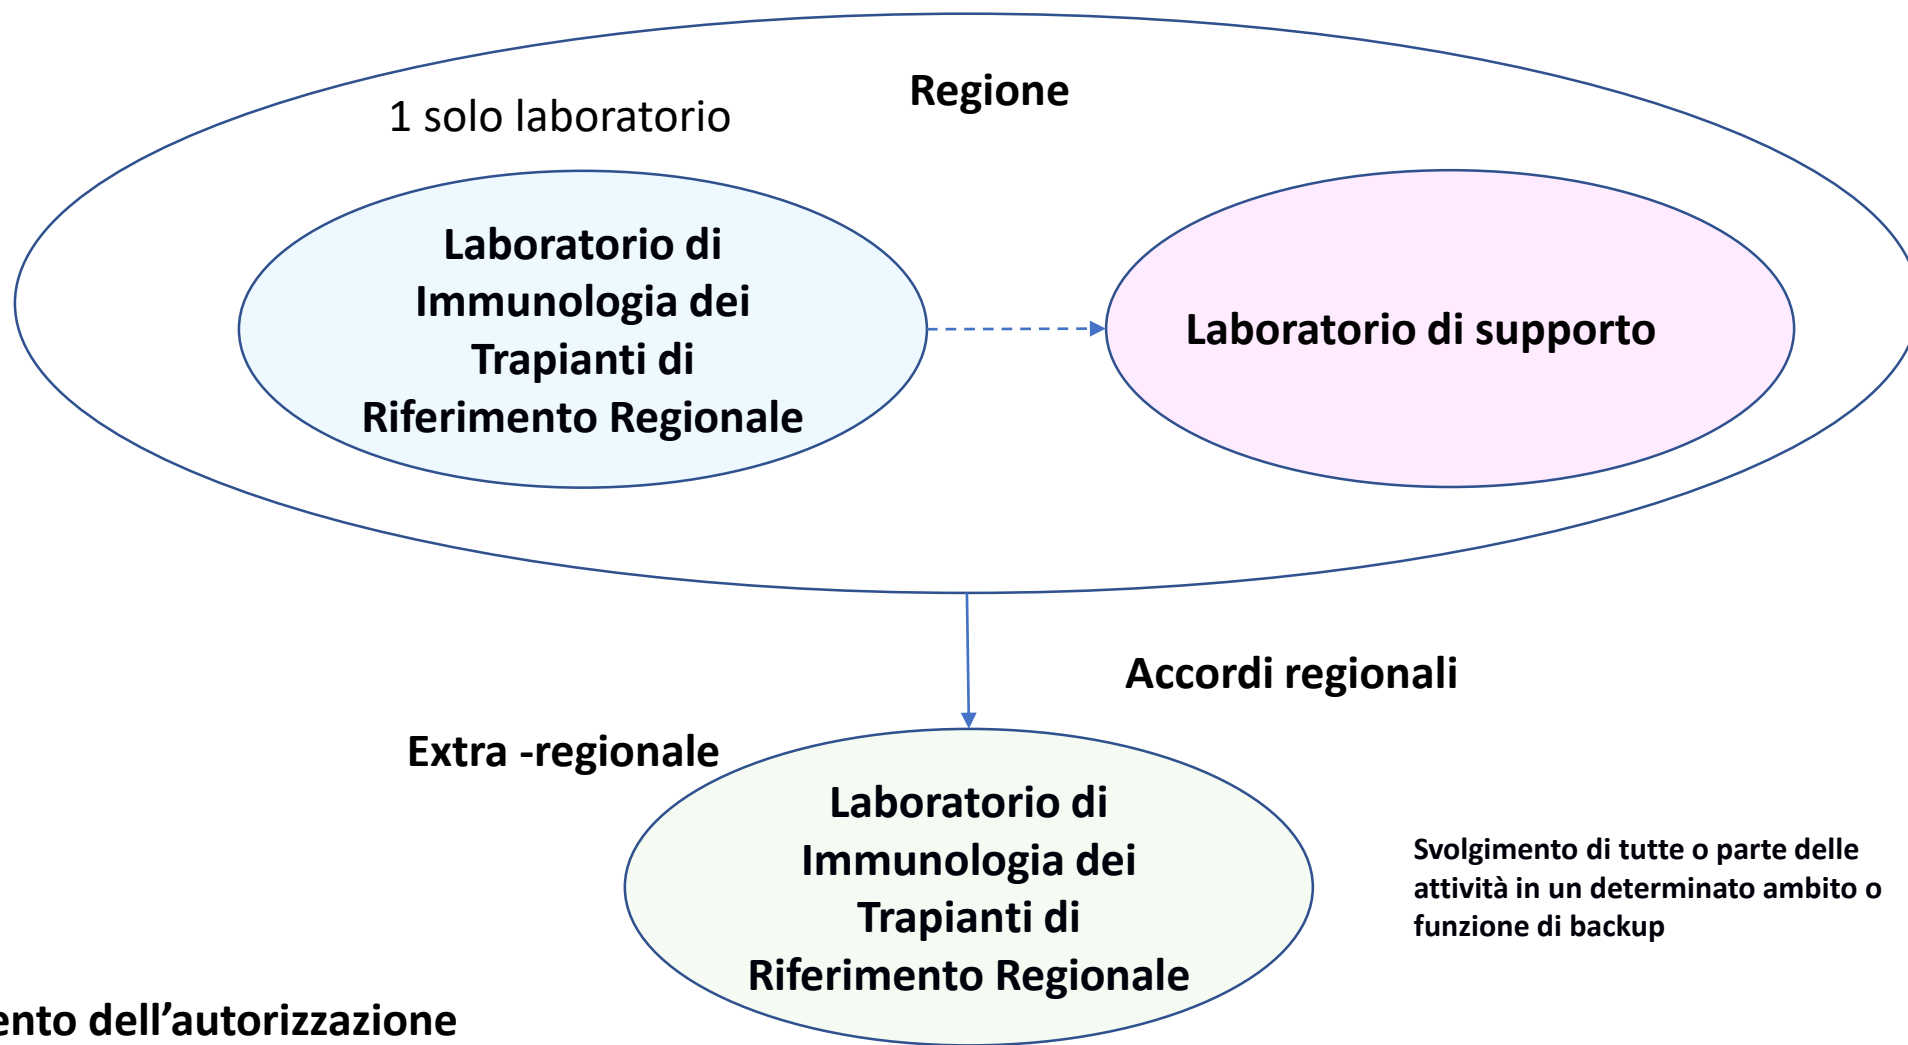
Regione

1 solo laboratorio

Laboratorio di Immunologia dei Trapianti di Riferimento Regionale

Laboratorio di supporto

Accordi regionali

Extra -regionale

Laboratorio di Immunologia dei Trapianti di Riferimento Regionale

Svolgimento di tutte o parte delle attività in un determinato ambito o funzione di backup

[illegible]ento dell'autorizzazione